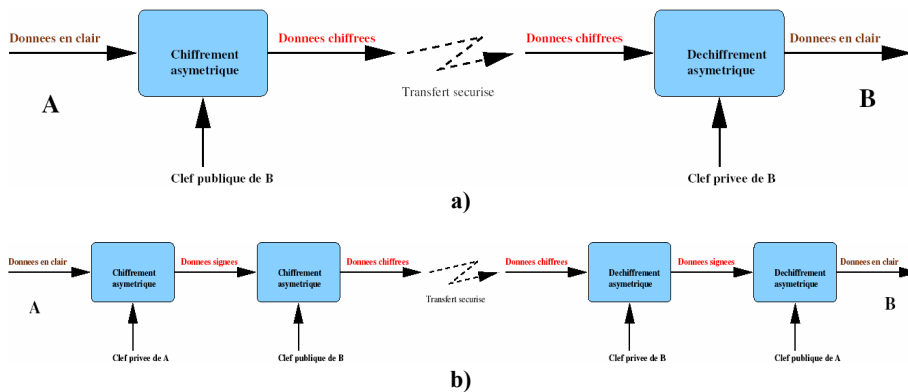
Donnees en clair

Chiffrement asymetrique

Donnees chiffrees

Transfert securise

Donnees chiffrees

Dechiffrement asymetrique

Donnees en clair

A

B

Clef publique de B

Clef privee de B

a)

Donnees en clair

Chiffrement asymetrique

Donnees signees

Chiffrement asymetrique

Donnees chiffrees

Transfert securise

Donnees chiffrees

Dechiffrement asymetrique

Donnees signees

Dechiffrement asymetrique

Donnees en clair

A

B

Clef privee de A

Clef publique de B

Clef privee de B

Clef publique de A

b)